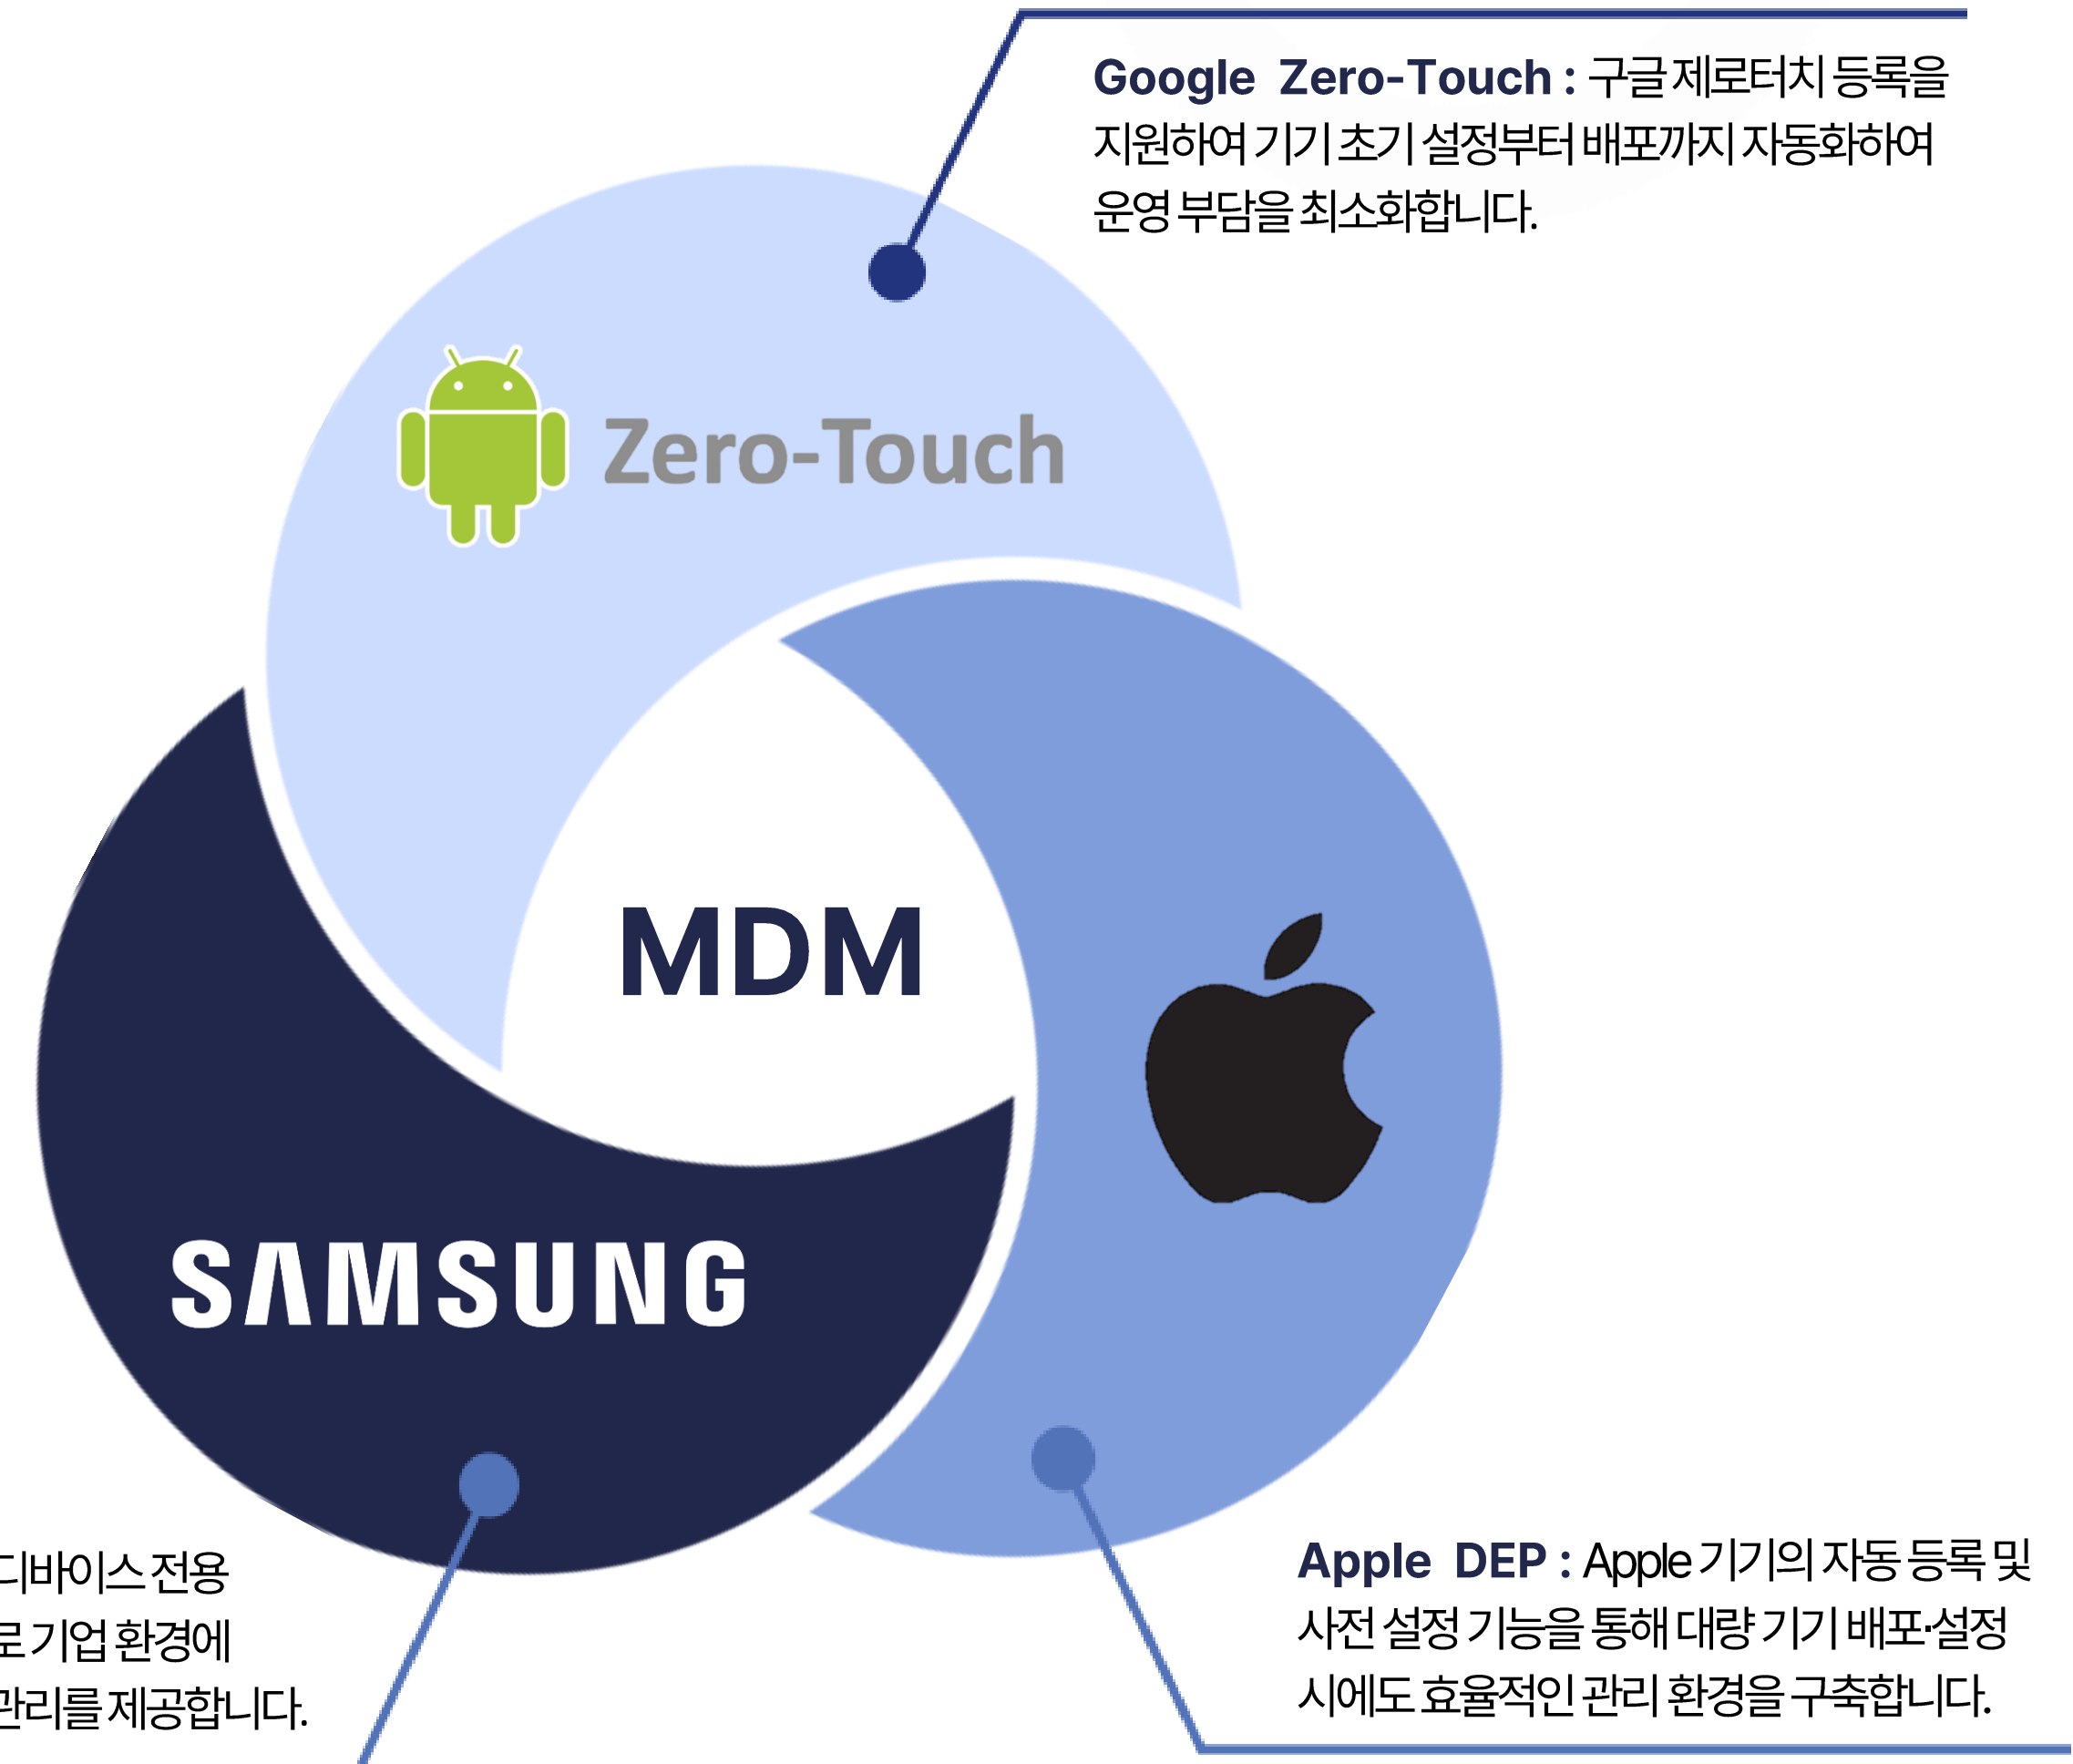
Google Zero-Touch : 구글 제로터치 등록을 지원하여 기기 초기 설정부터 배포까지 자동화하여 운영 부담을 최소화합니다.

Zero-Touch

MDM

SAMSUNG

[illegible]디바이스 전용 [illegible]로 기업 환경에 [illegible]관리를 제공합니다.

Apple DEP : Apple 기기의 자동 등록 및 사전 설정 기능을 통해 대량 기기 배포·설정 시에도 효율적인 관리 환경을 구축합니다.